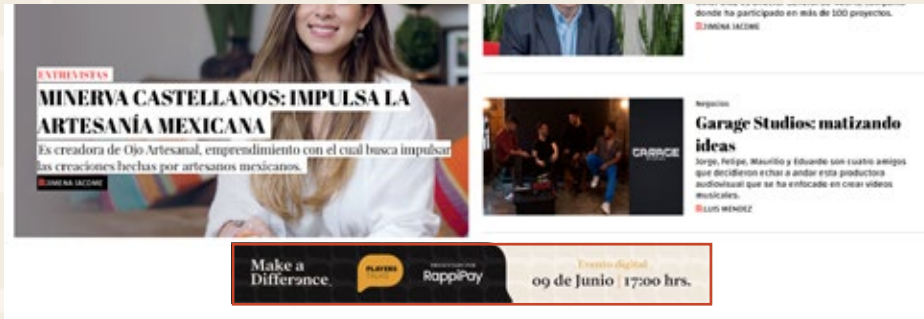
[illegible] donde ha participado en más de 100 proyectos.
JIMENA SACOME

ENTREVISTAS
MINERVA CASTELLANOS: IMPULSA LA ARTESANÍA MEXICANA
Es creadora de Ojo Artesanal, emprendimiento con el cual busca impulsar las creaciones hechas por artesanos mexicanos.
JIMENA SACOME

Negocios
Garage Studios: matizando ideas
Jorge, Felipe, Mauricio y Eduardo son cuatro amigos que decidieron echar a andar esta productora audiovisual que se ha enfocado en crear videos musicales.
LUIS MÉNDEZ

GARAGE

Make a Difference.
PLAYERS
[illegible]
RappiPay
Evento digital
09 de Junio | 17:00 hrs.